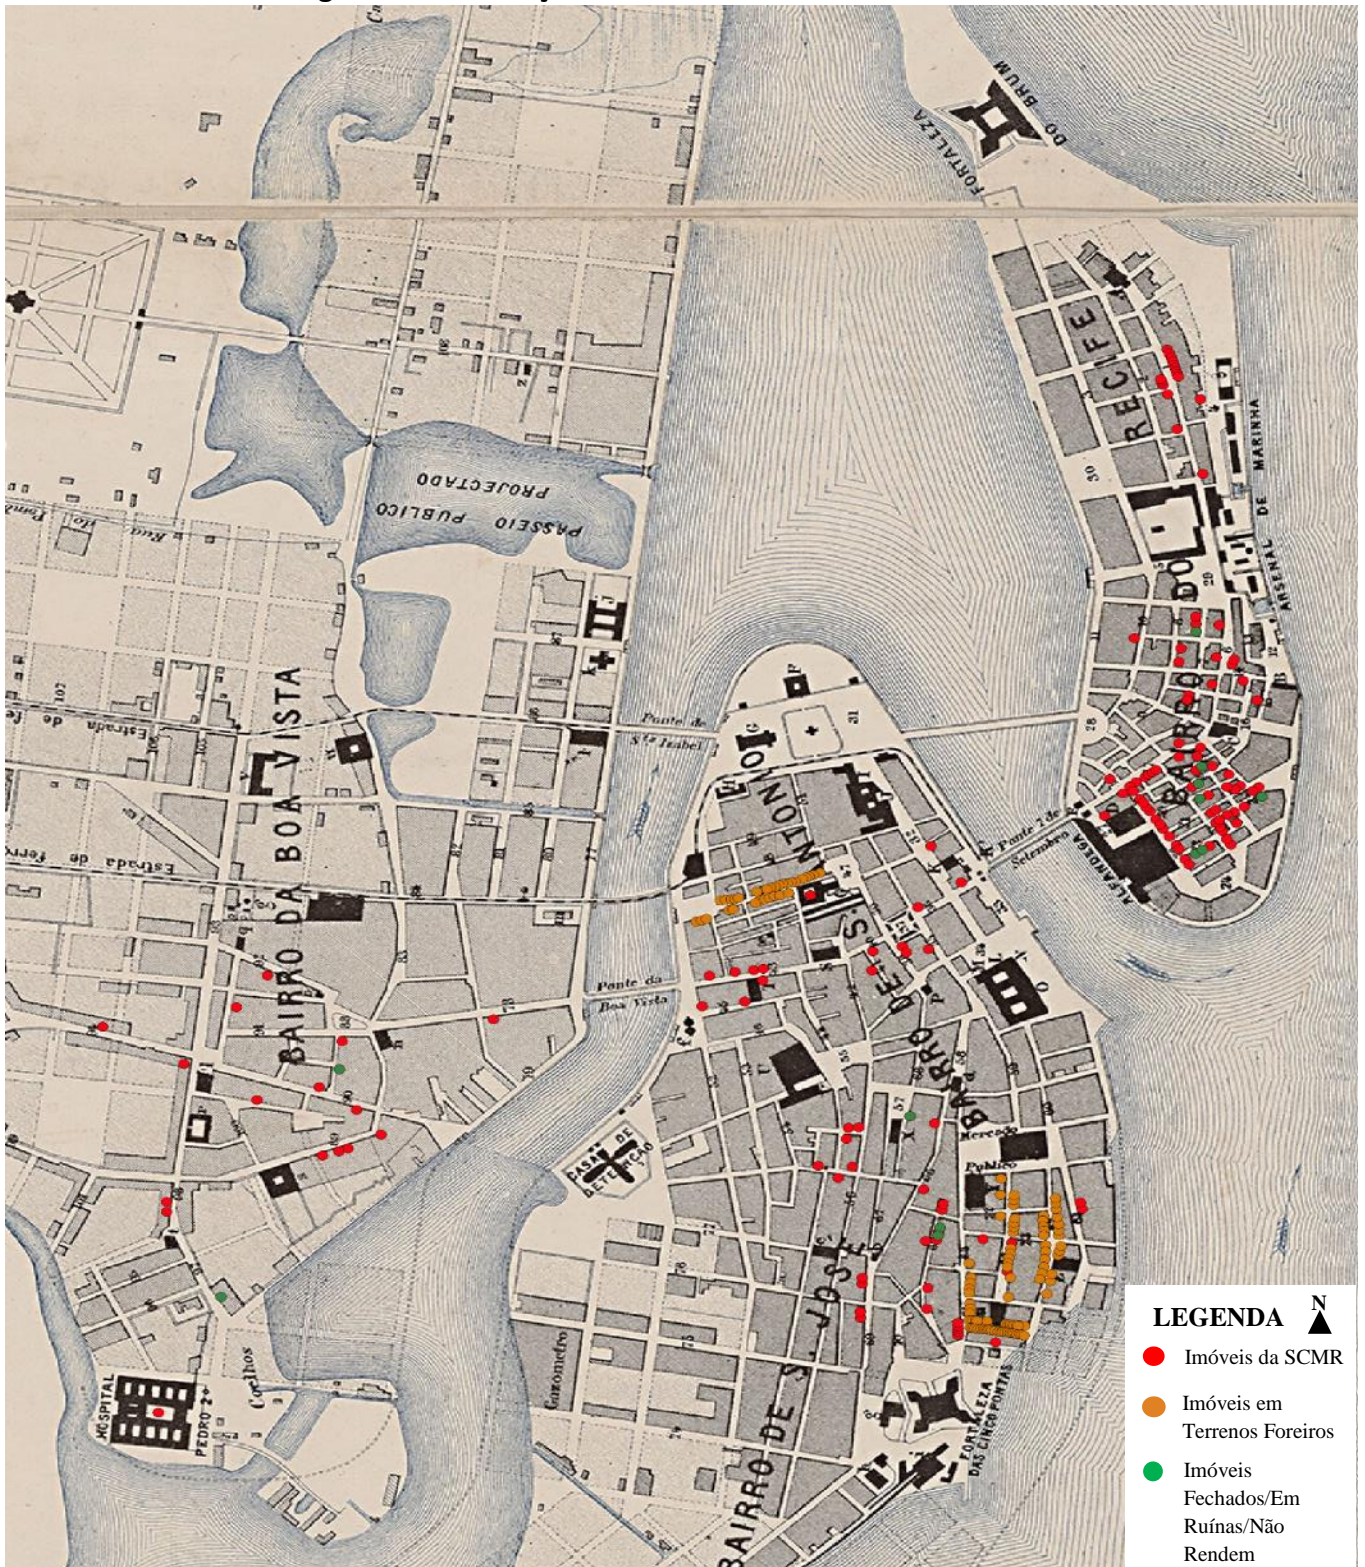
FORTALEZA DO BRUM

PASSEIO PUBLICO PROJECTADO

BAIRRO DO RECIFE

ARSENAL DE MARINHA

BAIRRO DA BOA VISTA

Estrada de Ferro

Rua do

Ponte de Sta Isabel

BAIRRO DE S. ANTONIO

Ponte 7 de Setembro

ALFANDEGA

Ponte da Boa Vista

CASA DE DETENÇÃO

Mercado Publico

HOSPITAL PEDRO 2º

Coelhos

Gazometro

BAIRRO DE S. JOSÉ

FORTALEZA DAS CINCO PONTAS

LEGENDA

N

Imóveis da SCMR

Imóveis em Terrenos Foreiros

Imóveis Fechados/Em Ruínas/Não Rendem